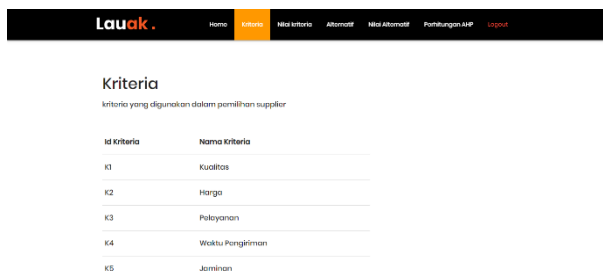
Lauak.

Home Kriteria Nilai kriteria Alternatif Nilai Alternatif Perhitungan AHP Logout

Kriteria

kriteria yang digunakan dalam pemilihan supplier

| Id Kriteria | Nama Kriteria |
|---|---|
| K1 | Kualitas |
| K2 | Harga |
| K3 | Pelayanan |
| K4 | Waktu Pengiriman |
| K5 | Jaminan |